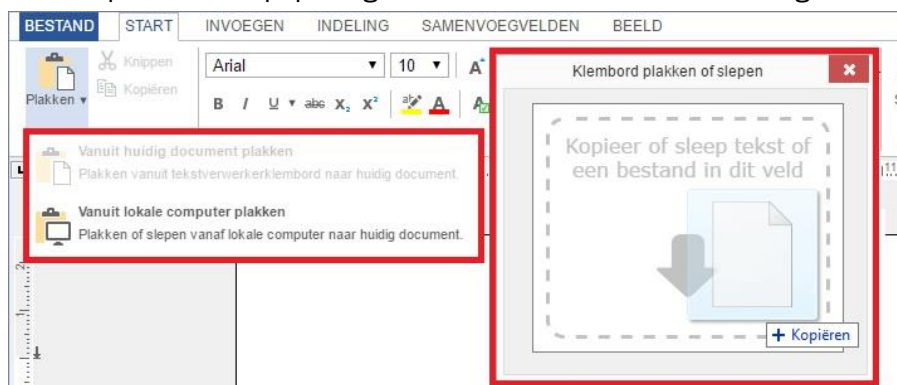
BESTAND START INVOEGEN INDELING SAMENVOEGVELDEN BEELD

Plakken ▾ Knippen Kopiëren

Arial ▾ 10 ▾

B I U ▾ abc $X_2$ $X^2$ A

Vanuit huidig document plakken
Plakken vanuit tekstverwerkerklembord naar huidig document.

Vanuit lokale computer plakken
Plakken of slepen vanaf lokale computer naar huidig document.

Klembord plakken of slepen ×

Kopieer of sleep tekst of een bestand in dit veld

+ Kopiëren